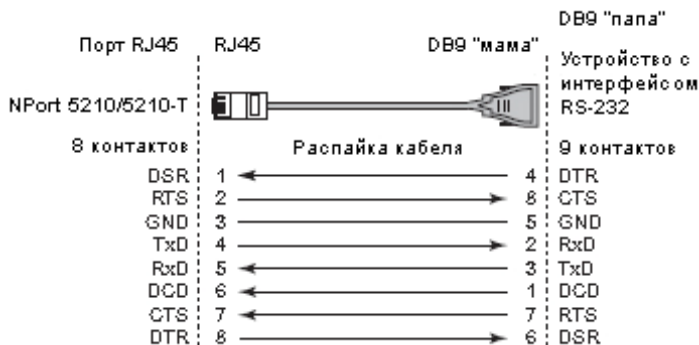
DB9 "папа"

Порт RJ45

RJ45

DB9 "мама"

Устройство с интерфейсом RS-232

NPort 5210/5210-T

8 контактов

Распайка кабеля

9 контактов

DSR 1 4 DTR
RTS 2 8 CTS
GND 3 5 GND
TxD 4 2 RxD
RxD 5 3 TxD
DCD 6 1 DCD
CTS 7 7 RTS
DTR 8 6 DSR